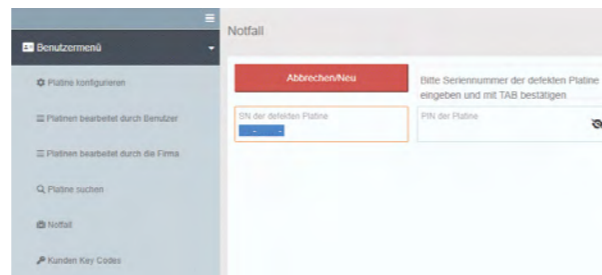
Benutzermenü

Platine konfigurieren

Platinen bearbeitet durch Benutzer

Platinen bearbeitet durch die Firma

Platine suchen

Notfall

Kunden Key Codes

Notfall

Abbrechen/Neu

Bitte Seriennummer der defekten Platine eingeben und mit TAB bestätigen

SN der defekten Platine

PIN der Platine